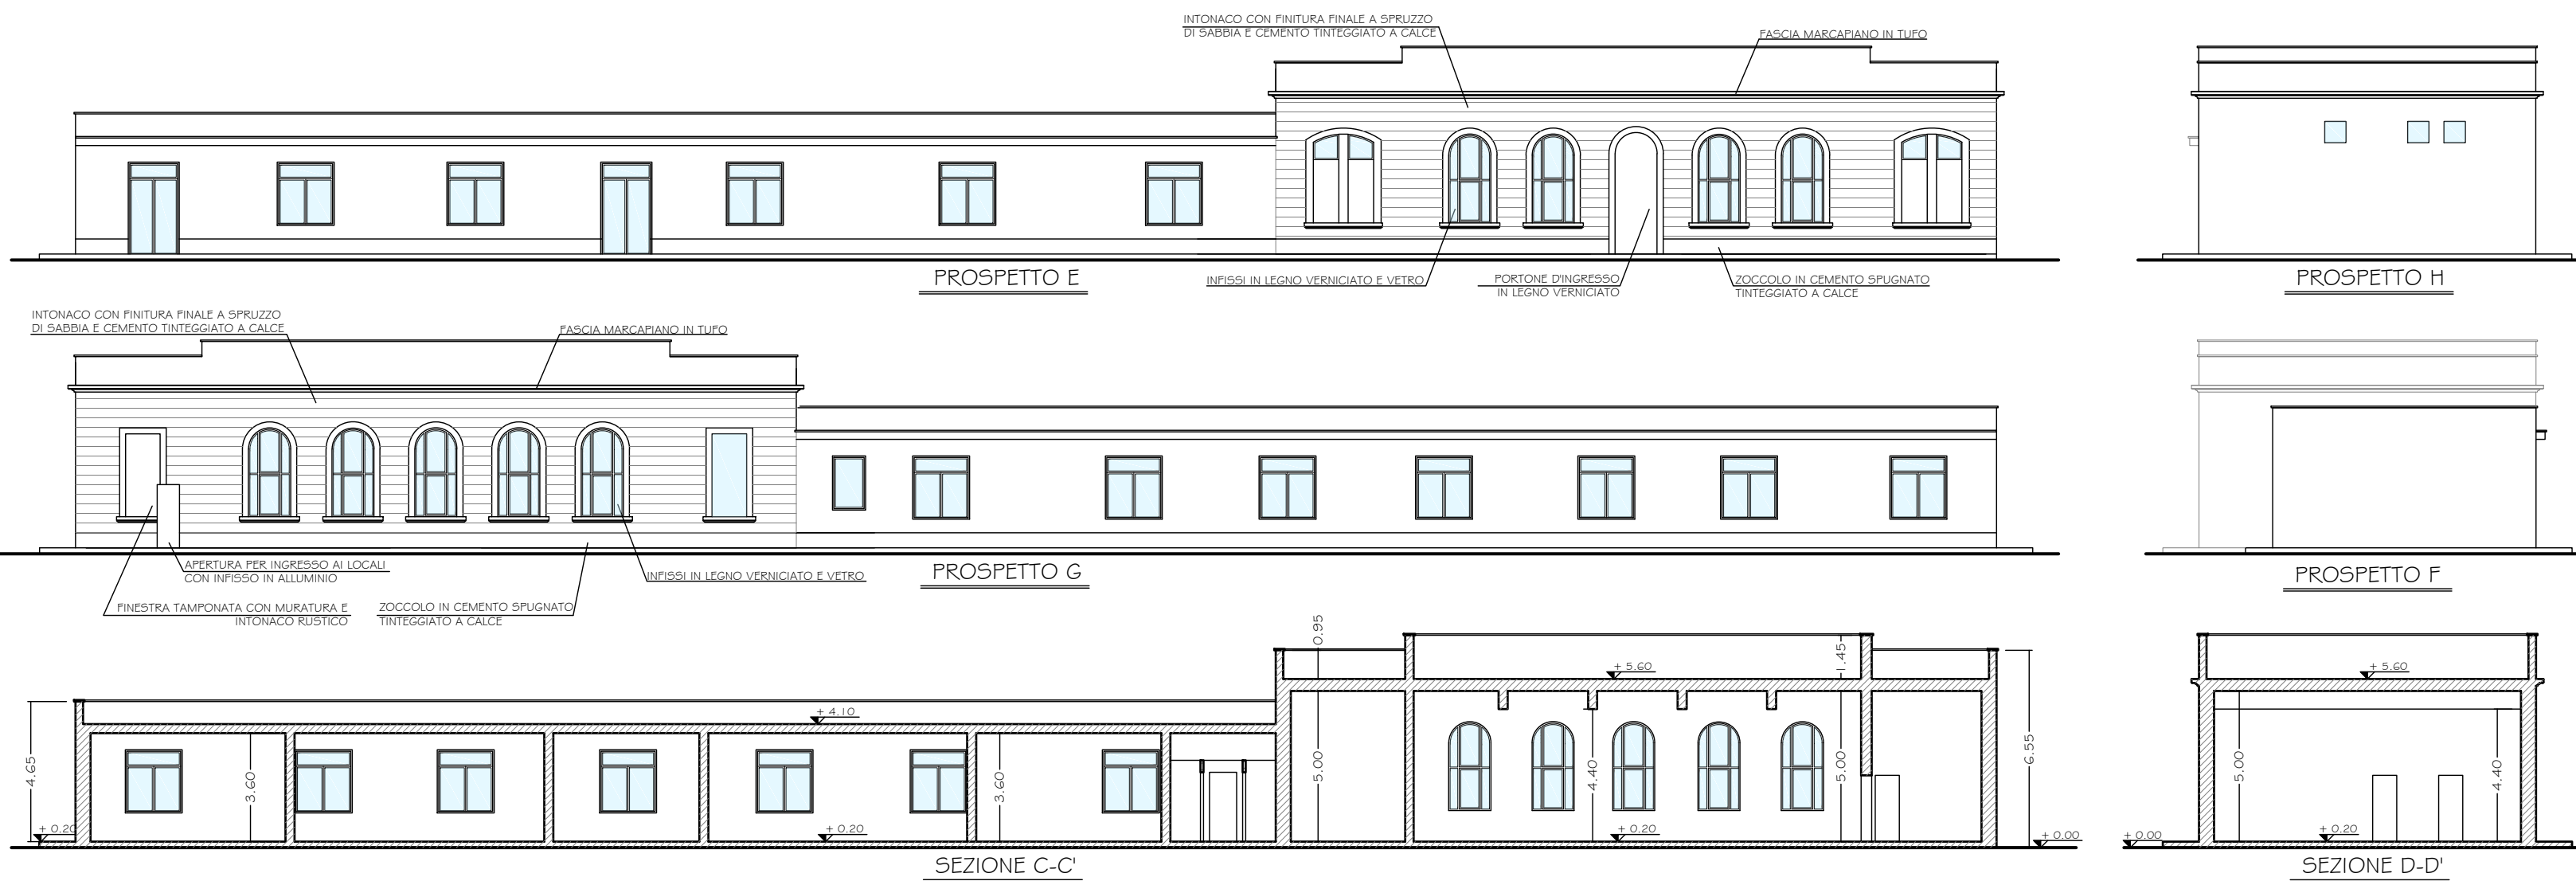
INTONACO CON FINITURA FINALE A SPRUZZO DI SABBIA E CEMENTO TINTEGGIATO A CALCE

FASCIA MARCAPIANO IN TUFO

PROSPETTO E

INFISSI IN LEGNO VERNICIATO E VETRO

PORTONE D'INGRESSO IN LEGNO VERNICIATO

ZOCCOLO IN CEMENTO SPUGNATO TINTEGGIATO A CALCE

PROSPETTO H

INTONACO CON FINITURA FINALE A SPRUZZO DI SABBIA E CEMENTO TINTEGGIATO A CALCE

FASCIA MARCAPIANO IN TUFO

PROSPETTO G

APERTURA PER INGRESSO AI LOCALI CON INFISSO IN ALLUMINIO

INFISSI IN LEGNO VERNICIATO E VETRO

FINESTRA TAMPONATA CON MURATURA E INTONACO RUSTICO

ZOCCOLO IN CEMENTO SPUGNATO TINTEGGIATO A CALCE

PROSPETTO F

0.95

+ 5.60

1.45

+ 4.10

4.65

3.60

3.60

5.00

4.40

5.00

6.55

+ 0.20

+ 0.20

+ 0.20

+ 0.00

SEZIONE C-C'

+ 5.60

5.00

4.40

+ 0.00

+ 0.20

SEZIONE D-D'